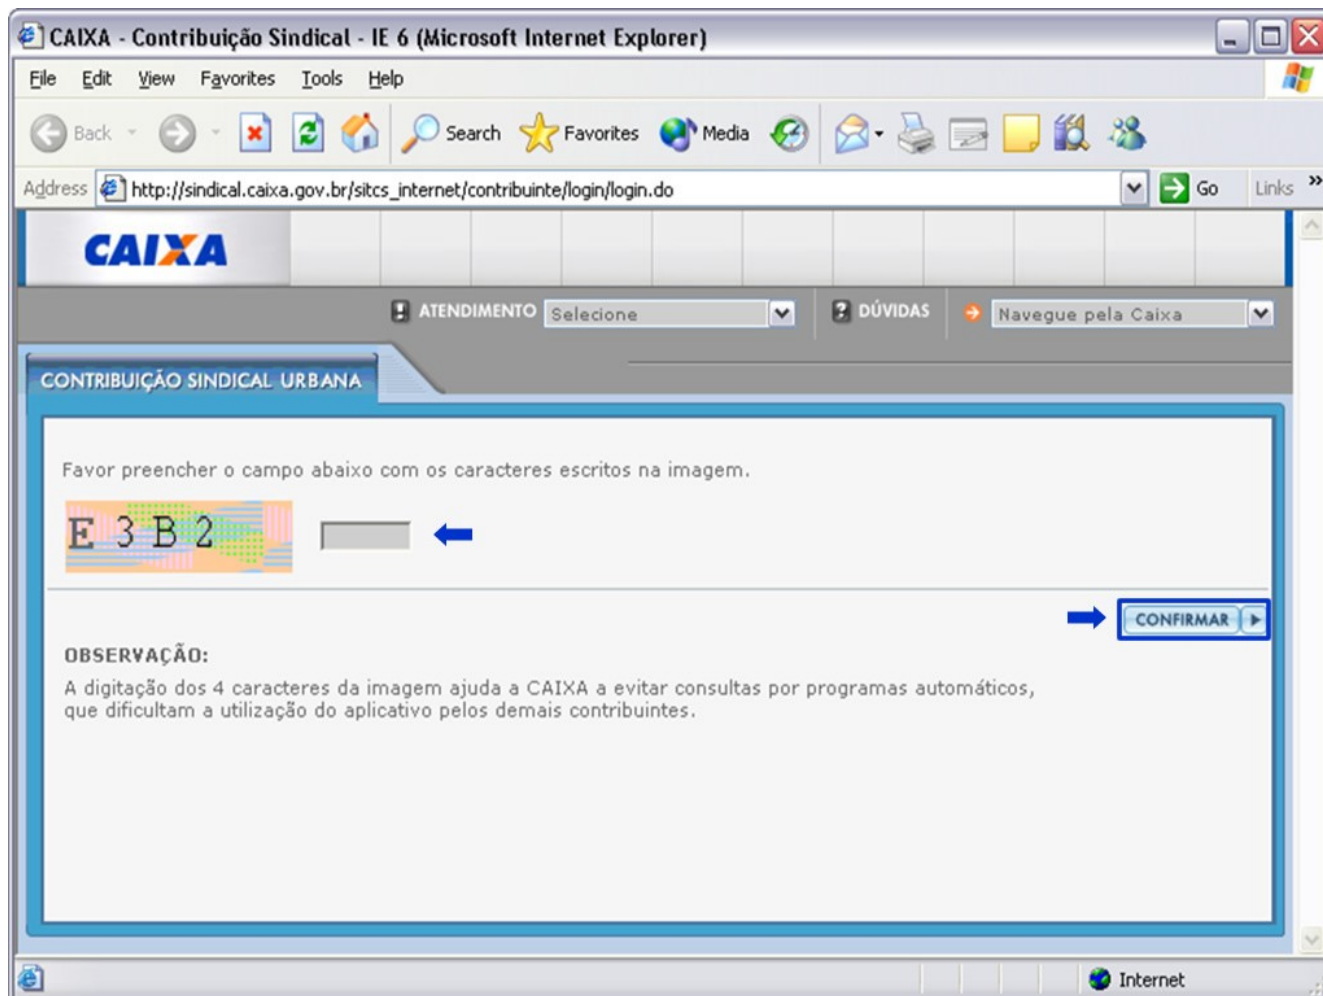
CAIXA - Contribuição Sindical - IE 6 (Microsoft Internet Explorer)

File Edit View Favorites Tools Help

Back Search Favorites Media

Address http://sindical.caixa.gov.br/sitcs_internet/contribuinte/login/login.do Go Links »

CAIXA

ATENDIMENTO Selecione DÚVIDAS Navegue pela Caixa

CONTRIBUIÇÃO SINDICAL URBANA

Favor preencher o campo abaixo com os caracteres escritos na imagem.

E 3 B 2

CONFIRMAR

OBSERVAÇÃO:

A digitação dos 4 caracteres da imagem ajuda a CAIXA a evitar consultas por programas automáticos, que dificultam a utilização do aplicativo pelos demais contribuintes.

Internet